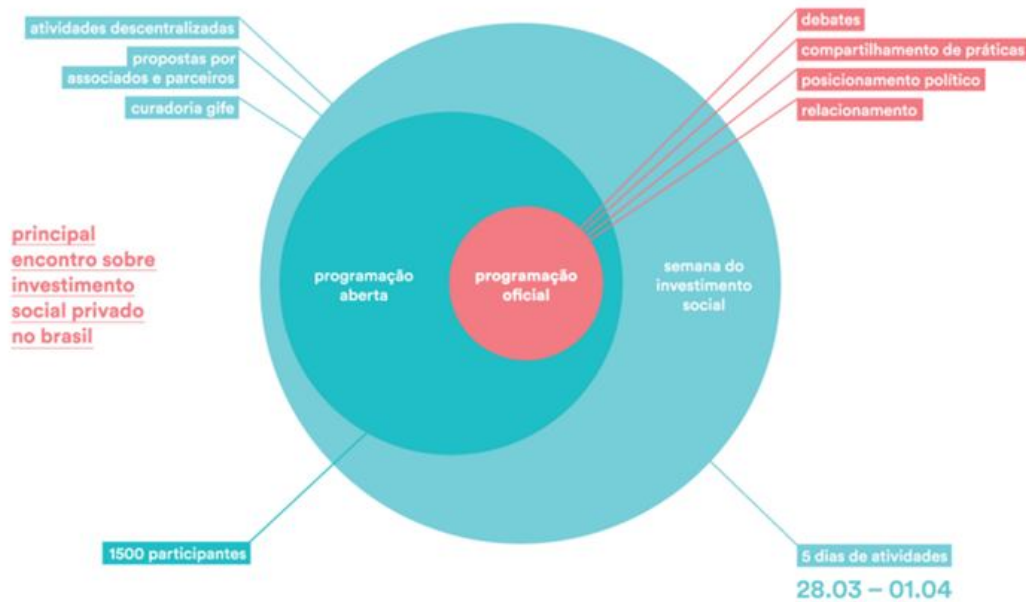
atividades descentralizadas

propostas por associados e parceiros

curadoria gife

debates

compartilhamento de práticas

posicionamento político

relacionamento

principal encontro sobre investimento social privado no brasil

programação aberta

programação oficial

semana do investimento social

1500 participantes

5 dias de atividades

28.03 – 01.04